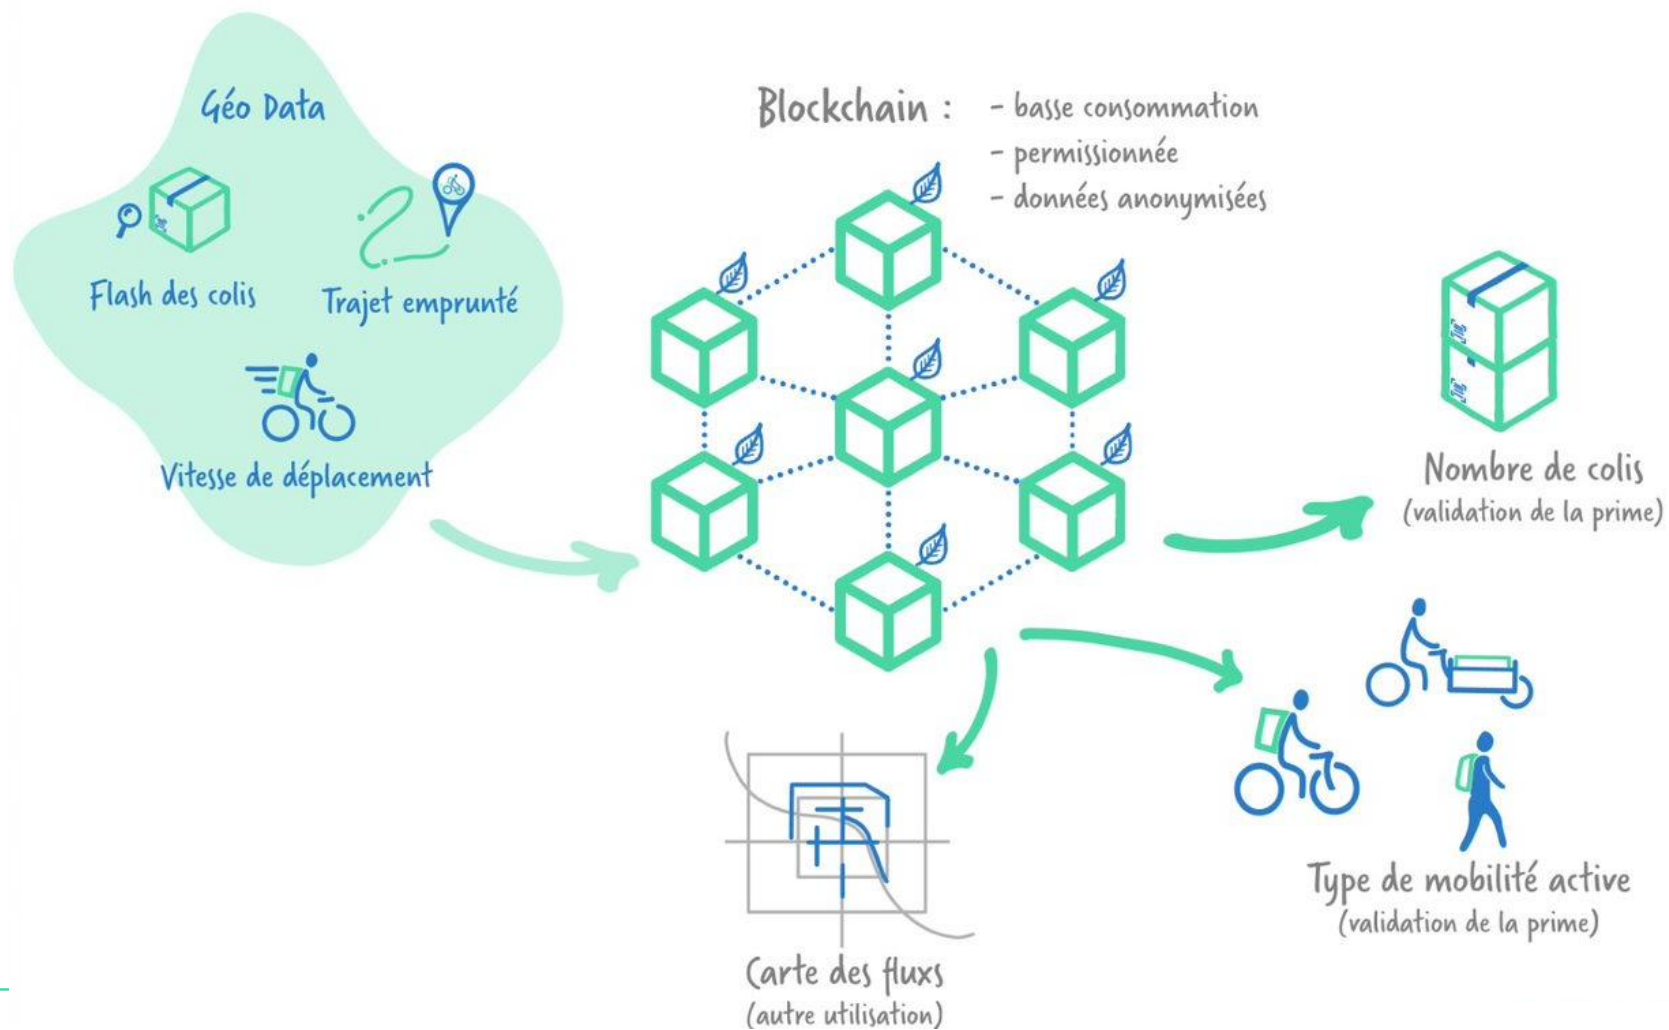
Géo Data

Flash des colis

Trajet emprunté

Vitesse de déplacement

Blockchain : - basse consommation
- permissionnée
- données anonymisées

Nombre de colis
(validation de la prime)

Type de mobilité active
(validation de la prime)

Carte des flux
(autre utilisation)